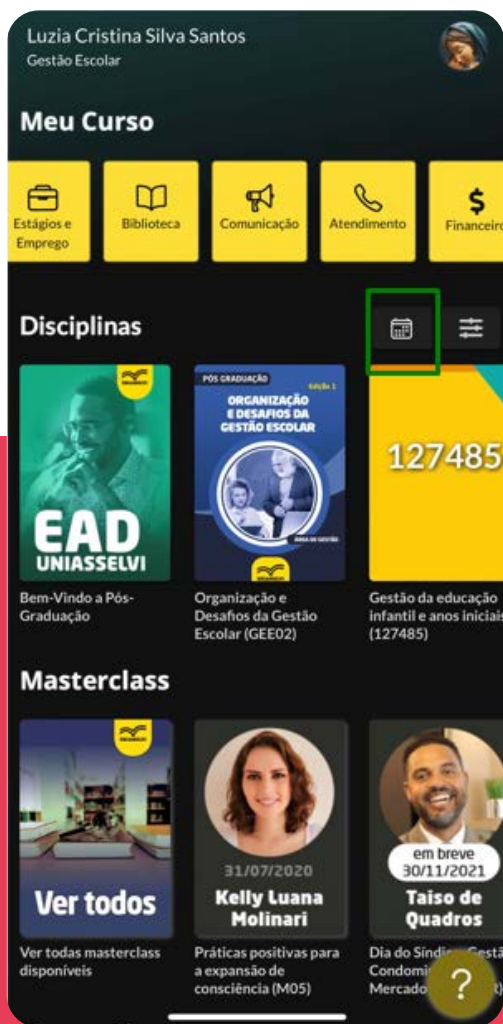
Luzia Cristina Silva Santos
Gestão Escolar

Meu Curso

Estágios e Emprego
Biblioteca
Comunicação
Atendimento
$
Financeiro

Disciplinas

EAD
UNIASSELVI
Bem-Vindo a Pós-Graduação

PÓS GRADUAÇÃO
Edição 1
ORGANIZAÇÃO E DESAFIOS DA GESTÃO ESCOLAR
Organização e Desafios da Gestão Escolar (GEE02)

127485
Gestão da educação infantil e anos iniciais (127485)

Masterclass

Ver todos
Ver todas masterclass disponíveis

31/07/2020
Kelly Luana Molinari
Práticas positivas para a expansão de consciência (M05)

em breve
30/11/2021
Taiso de Quadros
Dia do Síndi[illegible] Gest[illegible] Condomi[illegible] Mercado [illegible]

?